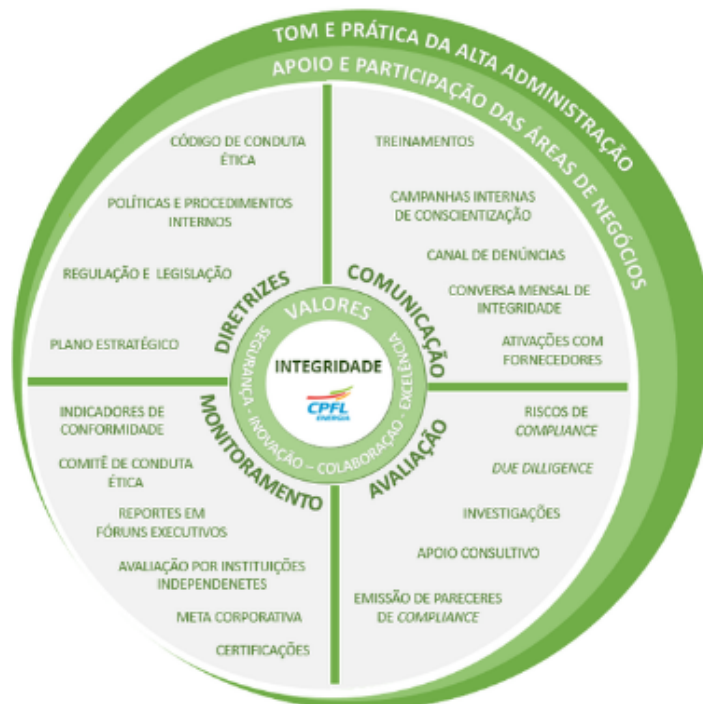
TOM E PRÁTICA DA ALTA ADMINISTRAÇÃO

APOIO E PARTICIPAÇÃO DAS ÁREAS DE NEGÓCIOS

DIRETRIZES

CÓDIGO DE CONDUTA ÉTICA

POLÍTICAS E PROCEDIMENTOS INTERNOS

REGULAÇÃO E LEGISLAÇÃO

PLANO ESTRATÉGICO

COMUNICAÇÃO

TREINAMENTOS

CAMPANHAS INTERNAS DE CONSCIENTIZAÇÃO

CANAL DE DENÚNCIAS

CONVERSA MENSAL DE INTEGRIDADE

ATIVAÇÕES COM FORNECEDORES

VALORES

SEGURANÇA - INOVAÇÃO - COLABORAÇÃO - EXCELÊNCIA

INTEGRIDADE

CPFL ENERGIA

MONITORAMENTO

INDICADORES DE CONFORMIDADE

COMITÊ DE CONDUTA ÉTICA

REPORTES EM FÓRUNS EXECUTIVOS

AVALIAÇÃO POR INSTITUIÇÕES INDEPENDENETES

META CORPORATIVA

CERTIFICAÇÕES

AVALIAÇÃO

RISCOS DE COMPLIANCE

DUE DILLIGENCE

INVESTIGAÇÕES

APOIO CONSULTIVO

EMISSÃO DE PARECERES DE COMPLIANCE